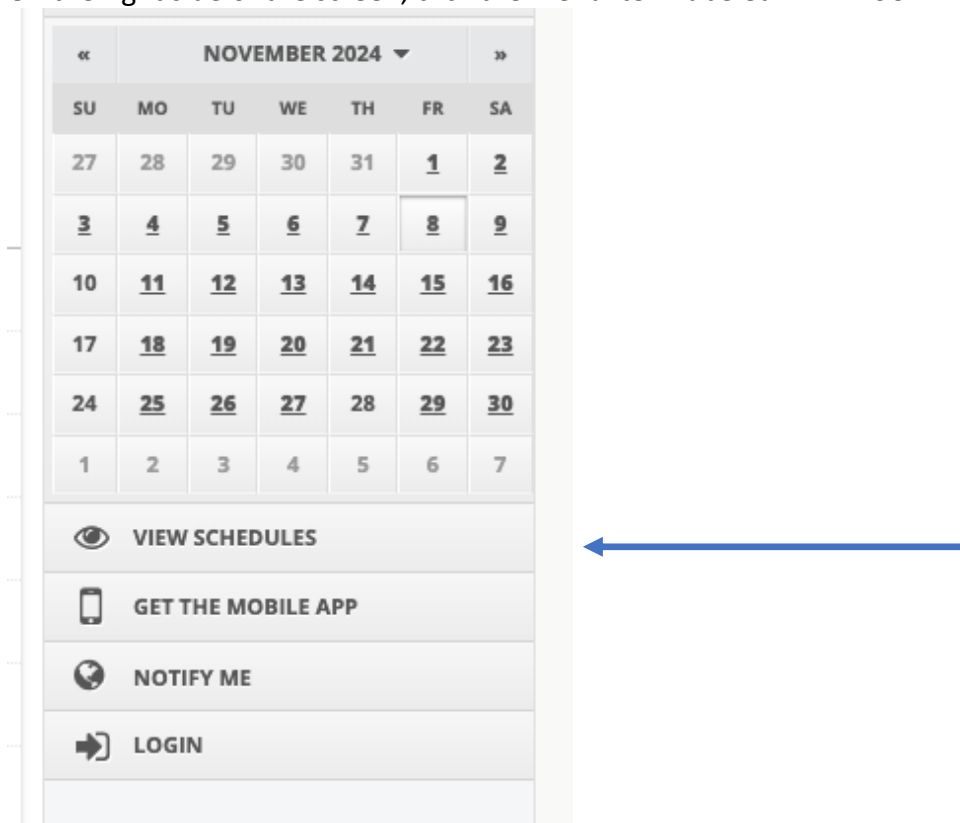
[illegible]

| « | NOVEMBER 2024 ▾ | | | | | » |
|---|---|---|---|---|---|---|
| SU | MO | TU | WE | TH | FR | SA |
| 27 | 28 | 29 | 30 | 31 | 1 | 2 |
| 3 | 4 | 5 | 6 | 7 | 8 | 9 |
| 10 | 11 | 12 | 13 | 14 | 15 | 16 |
| 17 | 18 | 19 | 20 | 21 | 22 | 23 |
| 24 | 25 | 26 | 27 | 28 | 29 | 30 |
| 1 | 2 | 3 | 4 | 5 | 6 | 7 |

VIEW SCHEDULES

GET THE MOBILE APP

NOTIFY ME

LOGIN